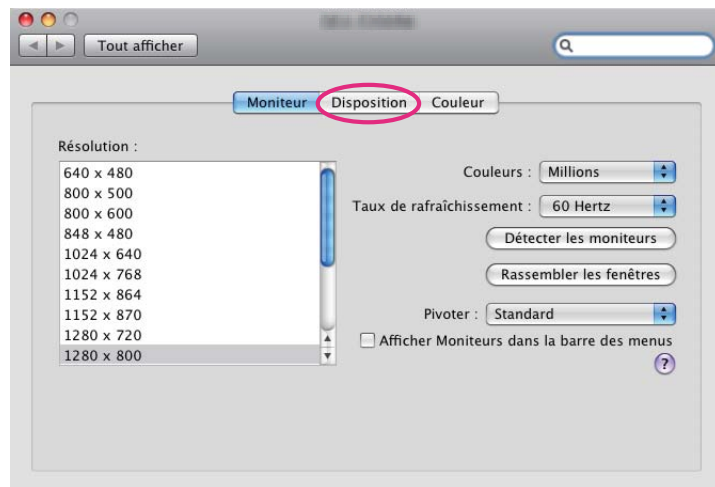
Tout afficher

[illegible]

Moniteur Disposition Couleur

Résolution :

640 x 480
800 x 500
800 x 600
848 x 480
1024 x 640
1024 x 768
1152 x 864
1152 x 870
1280 x 720
1280 x 800

Couleurs : Millions

Taux de rafraîchissement : 60 Hertz

Détecter les moniteurs

Rassembler les fenêtres

Pivoter : Standard

Afficher Moniteurs dans la barre des menus

?